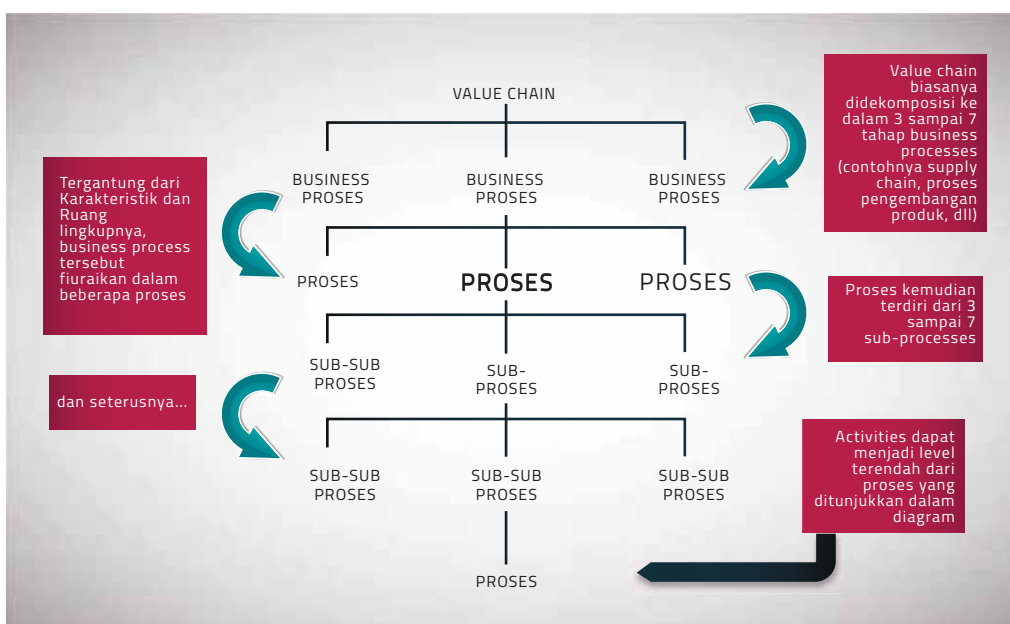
VALUE CHAIN

Value chain biasanya didekomposisi ke dalam 3 sampai 7 tahap business processes (contohnya supply chain, proses pengembangan produk, dll)

Tergantung dari Karakteristik dan Ruang lingkupnya, business process tersebut fiuraikan dalam beberapa proses

BUSINESS PROSES

BUSINESS PROSES

BUSINESS PROSES

PROSES

PROSES

PROSES

Proses kemudian terdiri dari 3 sampai 7 sub-processes

SUB-SUB PROSES

SUB-PROSES

SUB-PROSES

dan seterusnya...

Activities dapat menjadi level terendah dari proses yang ditunjukkan dalam diagram

SUB-SUB PROSES

SUB-SUB PROSES

SUB-SUB PROSES

PROSES